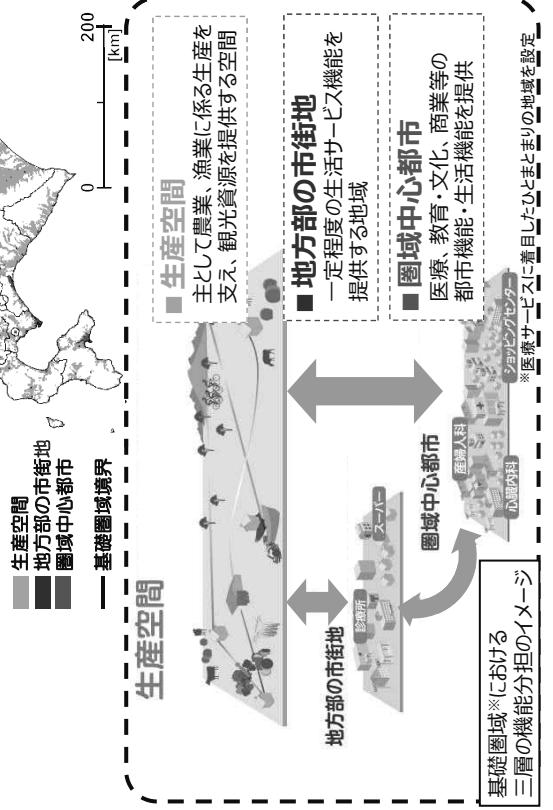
生産空間
地方部の市街地
圏域中心都市
基礎圏域境界

0
200
[km]

■ 生産空間
主として農業、漁業に係る生産を支え、観光資源を提供する空間

■ 地方部の市街地
一定程度の生活サービス機能を提供する地域

■ 圏域中心都市
医療、教育・文化、商業等の都市機能・生活機能を提供

生産空間

地方部の市街地

診療所
スーパー

圏域中心都市

産婦人科
心臓内科
ショッピングセンター

基礎圏域※における三層の機能分担のイメージ

※医療サービスに着目したひとまとまりの地域を設定